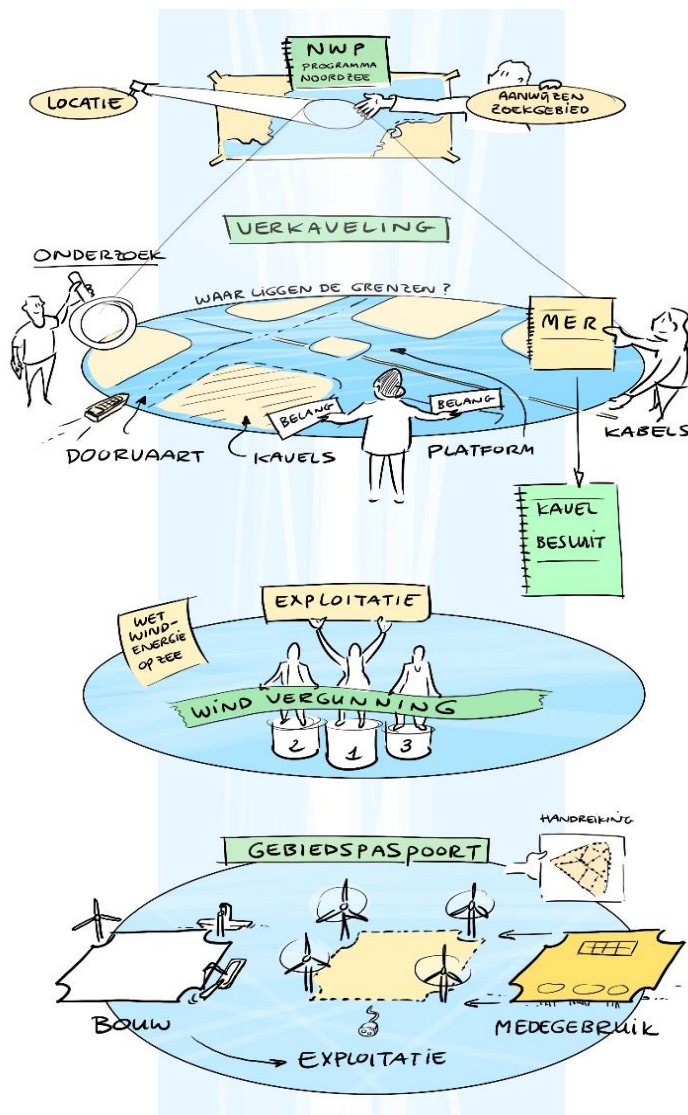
NWP
PROGRAMMA NOORDZEE

LOCATIE

AANWIJZEN ZOEKGEBIED

VERKAVELING

ONDERZOEK

WAAR LIGGEN DE GRENZEN ?

MER

BELANG

BELANG

DOORVAART

KAVELS

PLATFORM

KABELS

KAVEL BESLUIT

WET WIND-ENERGIE OP ZEE

EXPLOITATIE

WIND VERGUNNING

2

1

3

HANDREIKING

GEBIEDSPASPOORT

BOUW

EXPLOITATIE

MEDEGEBRUIK